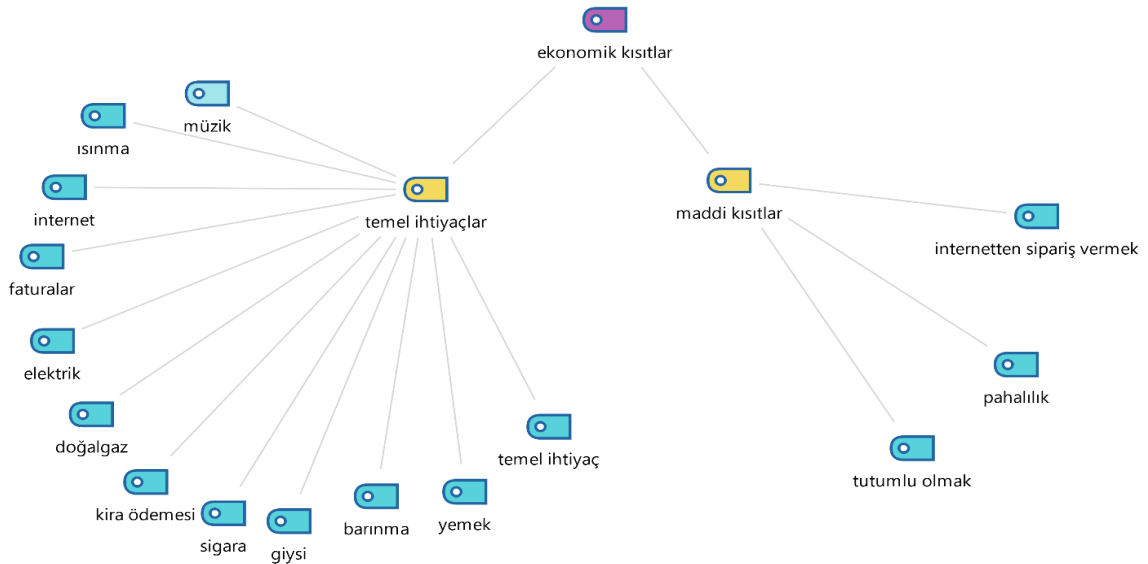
ekonomik kısıtlar

temel ihtiyaçlar

müzik

ısınma

internet

faturalar

elektrik

doğalgaz

kira ödemesi

sigara

giysi

barınma

yemek

temel ihtiyaç

maddi kısıtlar

internetten sipariş vermek

pahalılık

tutumlu olmak